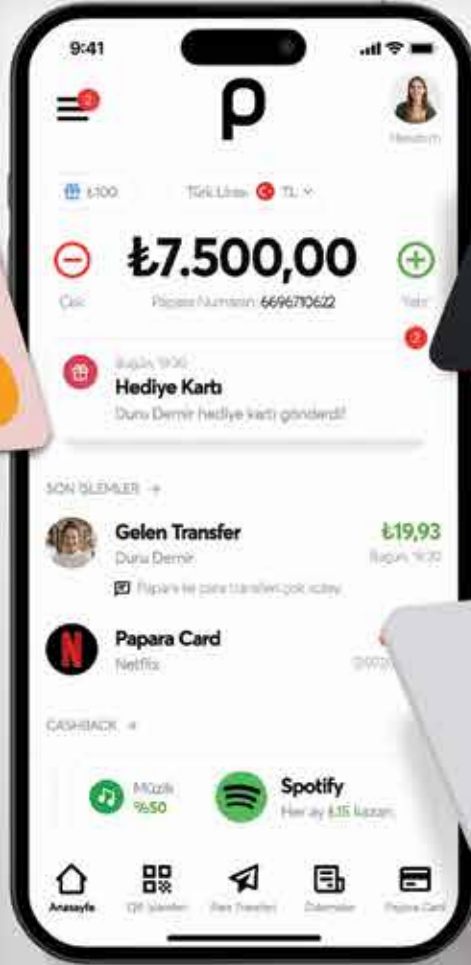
9:41

2

p

Hesabım

₺100

Türk Lirası TL

₺7.500,00

Çek

Papara Numaran 6696710622

Yatır

2

Bugün, 19:00

Hediye Kartı

Duru Demir hediye kartı gönderdi!

SON İŞLEMLER +

Gelen Transfer

Duru Demir

₺19,93

Bugün, 19:30

Papara ile para transferi çok kolay.

Papara Card

Netflix

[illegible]

CASHBACK +

Müzik

%50

Spotify

Her ay ₺15 kazan.

Anasayfa

QR İşlemleri

Para Transferi

Ödemeler

Papara Card